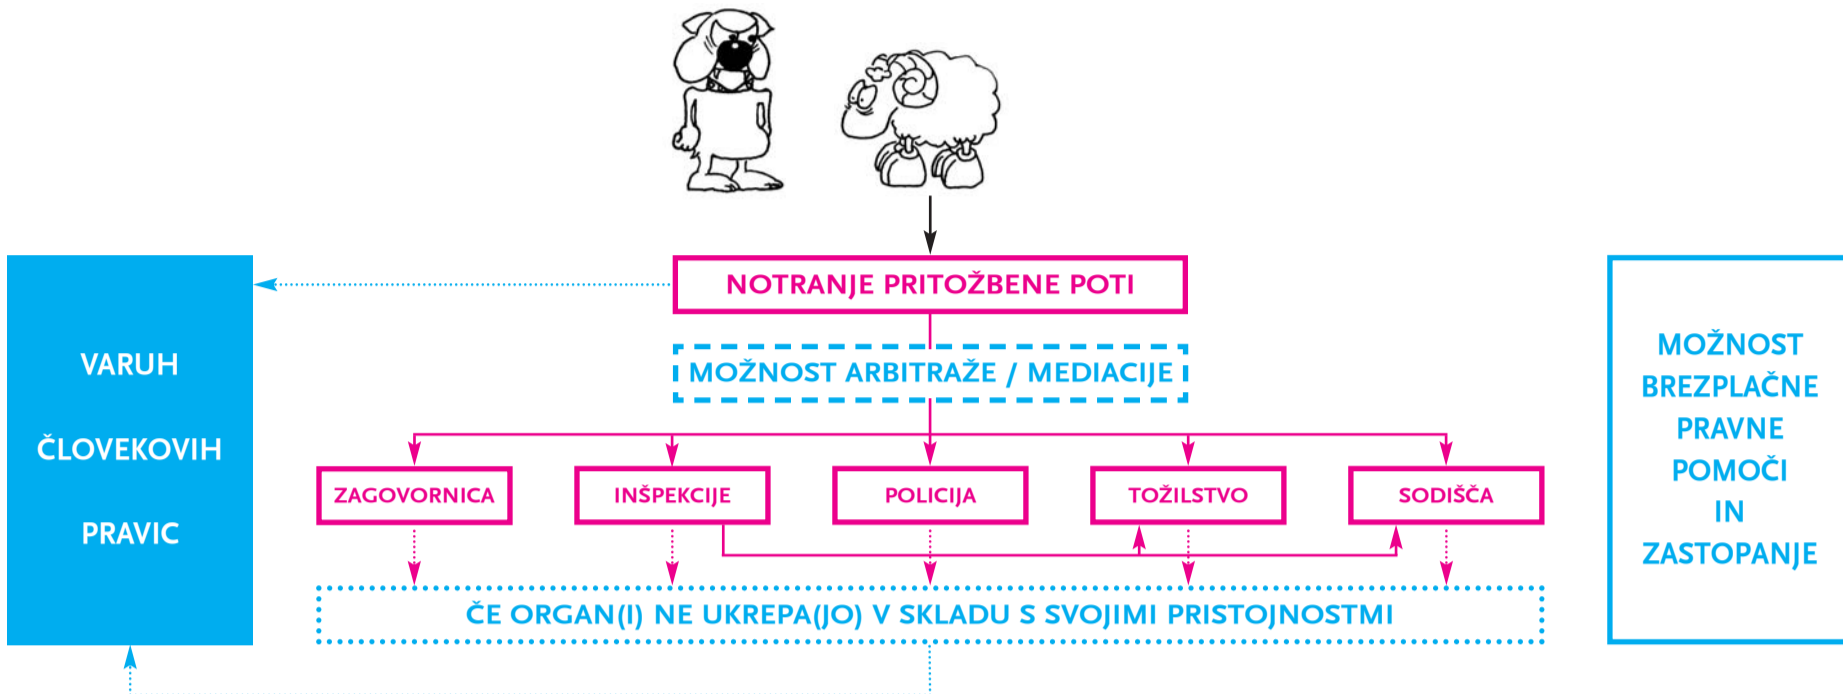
VARUH

ČLOVEKOVIH

PRAVIC

NOTRANJE PRITOŽBENE POTI

MOŽNOST ARBITRAŽE / MEDIACIJE

ZAGOVORNICA

INŠPEKCIJE

POLICIJA

TOŽILSTVO

SODIŠČA

ČE ORGAN(I) NE UKREPA(JO) V SKLADU S SVOJIMI PRISTOJNOSTMI

MOŽNOST BREZPLAČNE PRAVNE POMOČI IN ZASTOPANJE